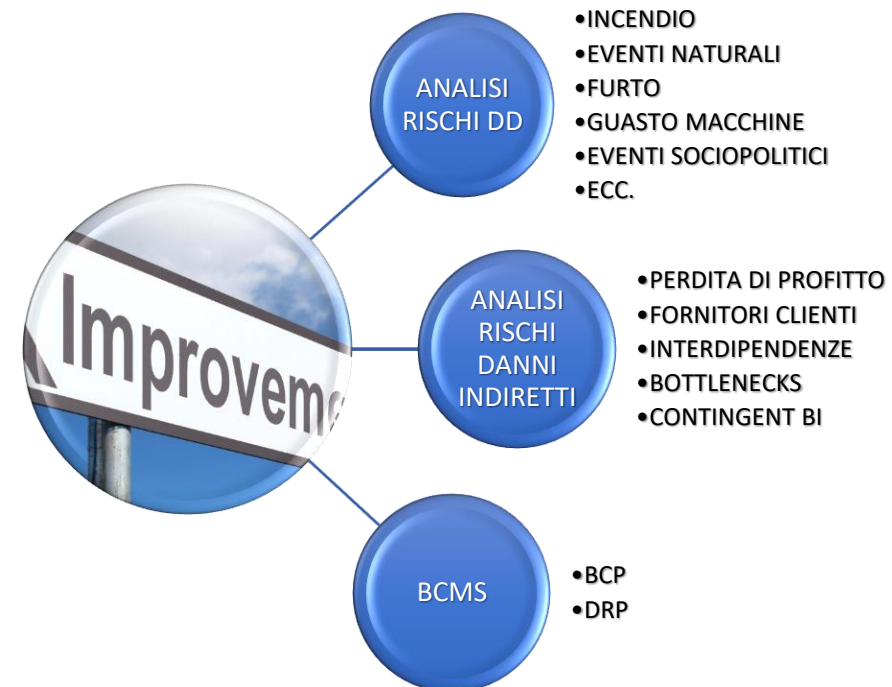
Improveme

ANALISI RISCHI DD

•INCENDIO
•EVENTI NATURALI
•FURTO
•GUASTO MACCHINE
•EVENTI SOCIOPOLITICI
•ECC.

ANALISI RISCHI DANNI INDIRETTI

•PERDITA DI PROFITTO
•FORNITORI CLIENTI
•INTERDIPENDENZE
•BOTTLENECKS
•CONTINGENT BI

BCMS

•BCP
•DRP